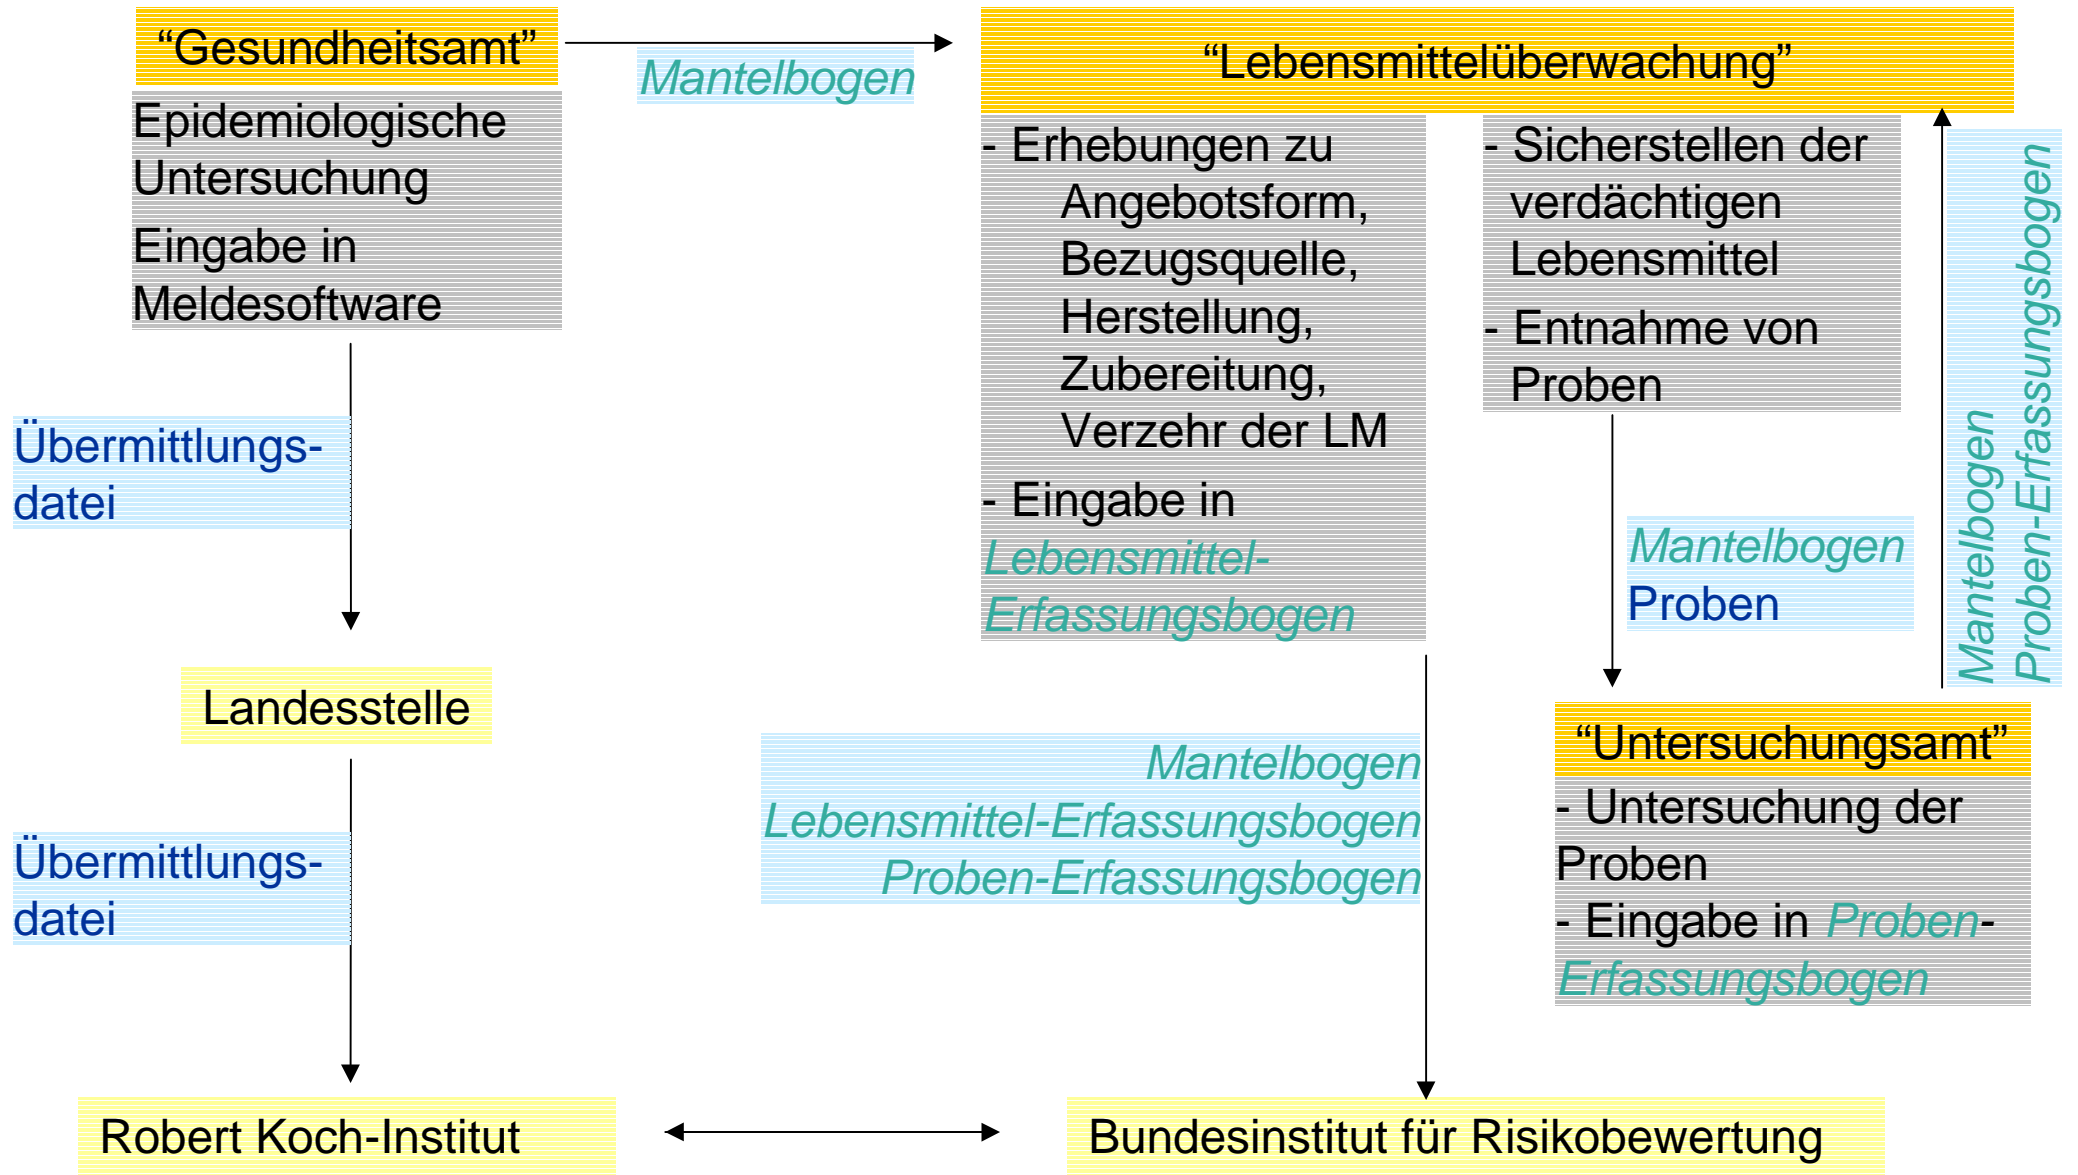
“Gesundheitsamt”

Epidemiologische Untersuchung

Eingabe in Meldesoftware

Mantelbogen

“Lebensmittelüberwachung”

- Erhebungen zu Angebotsform, Bezugsquelle, Herstellung, Zubereitung, Verzehr der LM

- Eingabe in Lebensmittel-Erfassungsbogen

- Sicherstellen der verdächtigen Lebensmittel

- Entnahme von Proben

Mantelbogen Proben-Erfassungsbogen

Übermittlungsdatei

Mantelbogen Proben

Landesstelle

Mantelbogen
Lebensmittel-Erfassungsbogen
Proben-Erfassungsbogen

“Untersuchungsamt”

- Untersuchung der Proben

- Eingabe in Proben-Erfassungsbogen

Übermittlungsdatei

Robert Koch-Institut

Bundesinstitut für Risikobewertung